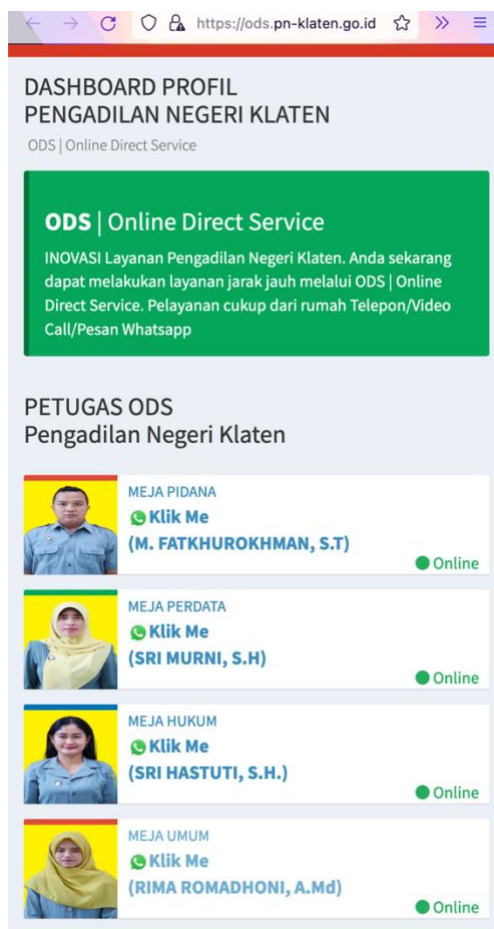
https://ods.pn-klaten.go.id

DASHBOARD PROFIL
PENGADILAN NEGERI KLATEN

ODS | Online Direct Service

ODS | Online Direct Service

INOVASI Layanan Pengadilan Negeri Klaten. Anda sekarang dapat melakukan layanan jarak jauh melalui ODS | Online Direct Service. Pelayanan cukup dari rumah Telepon/Video Call/Pesan Whatsapp

PETUGAS ODS
Pengadilan Negeri Klaten

MEJA PIDANA
Klik Me
(M. FATKHUROKHMAN, S.T)
Online

MEJA PERDATA
Klik Me
(SRI MURNI, S.H)
Online

MEJA HUKUM
Klik Me
(SRI HASTUTI, S.H.)
Online

MEJA UMUM
Klik Me
(RIMA ROMADHONI, A.Md)
Online